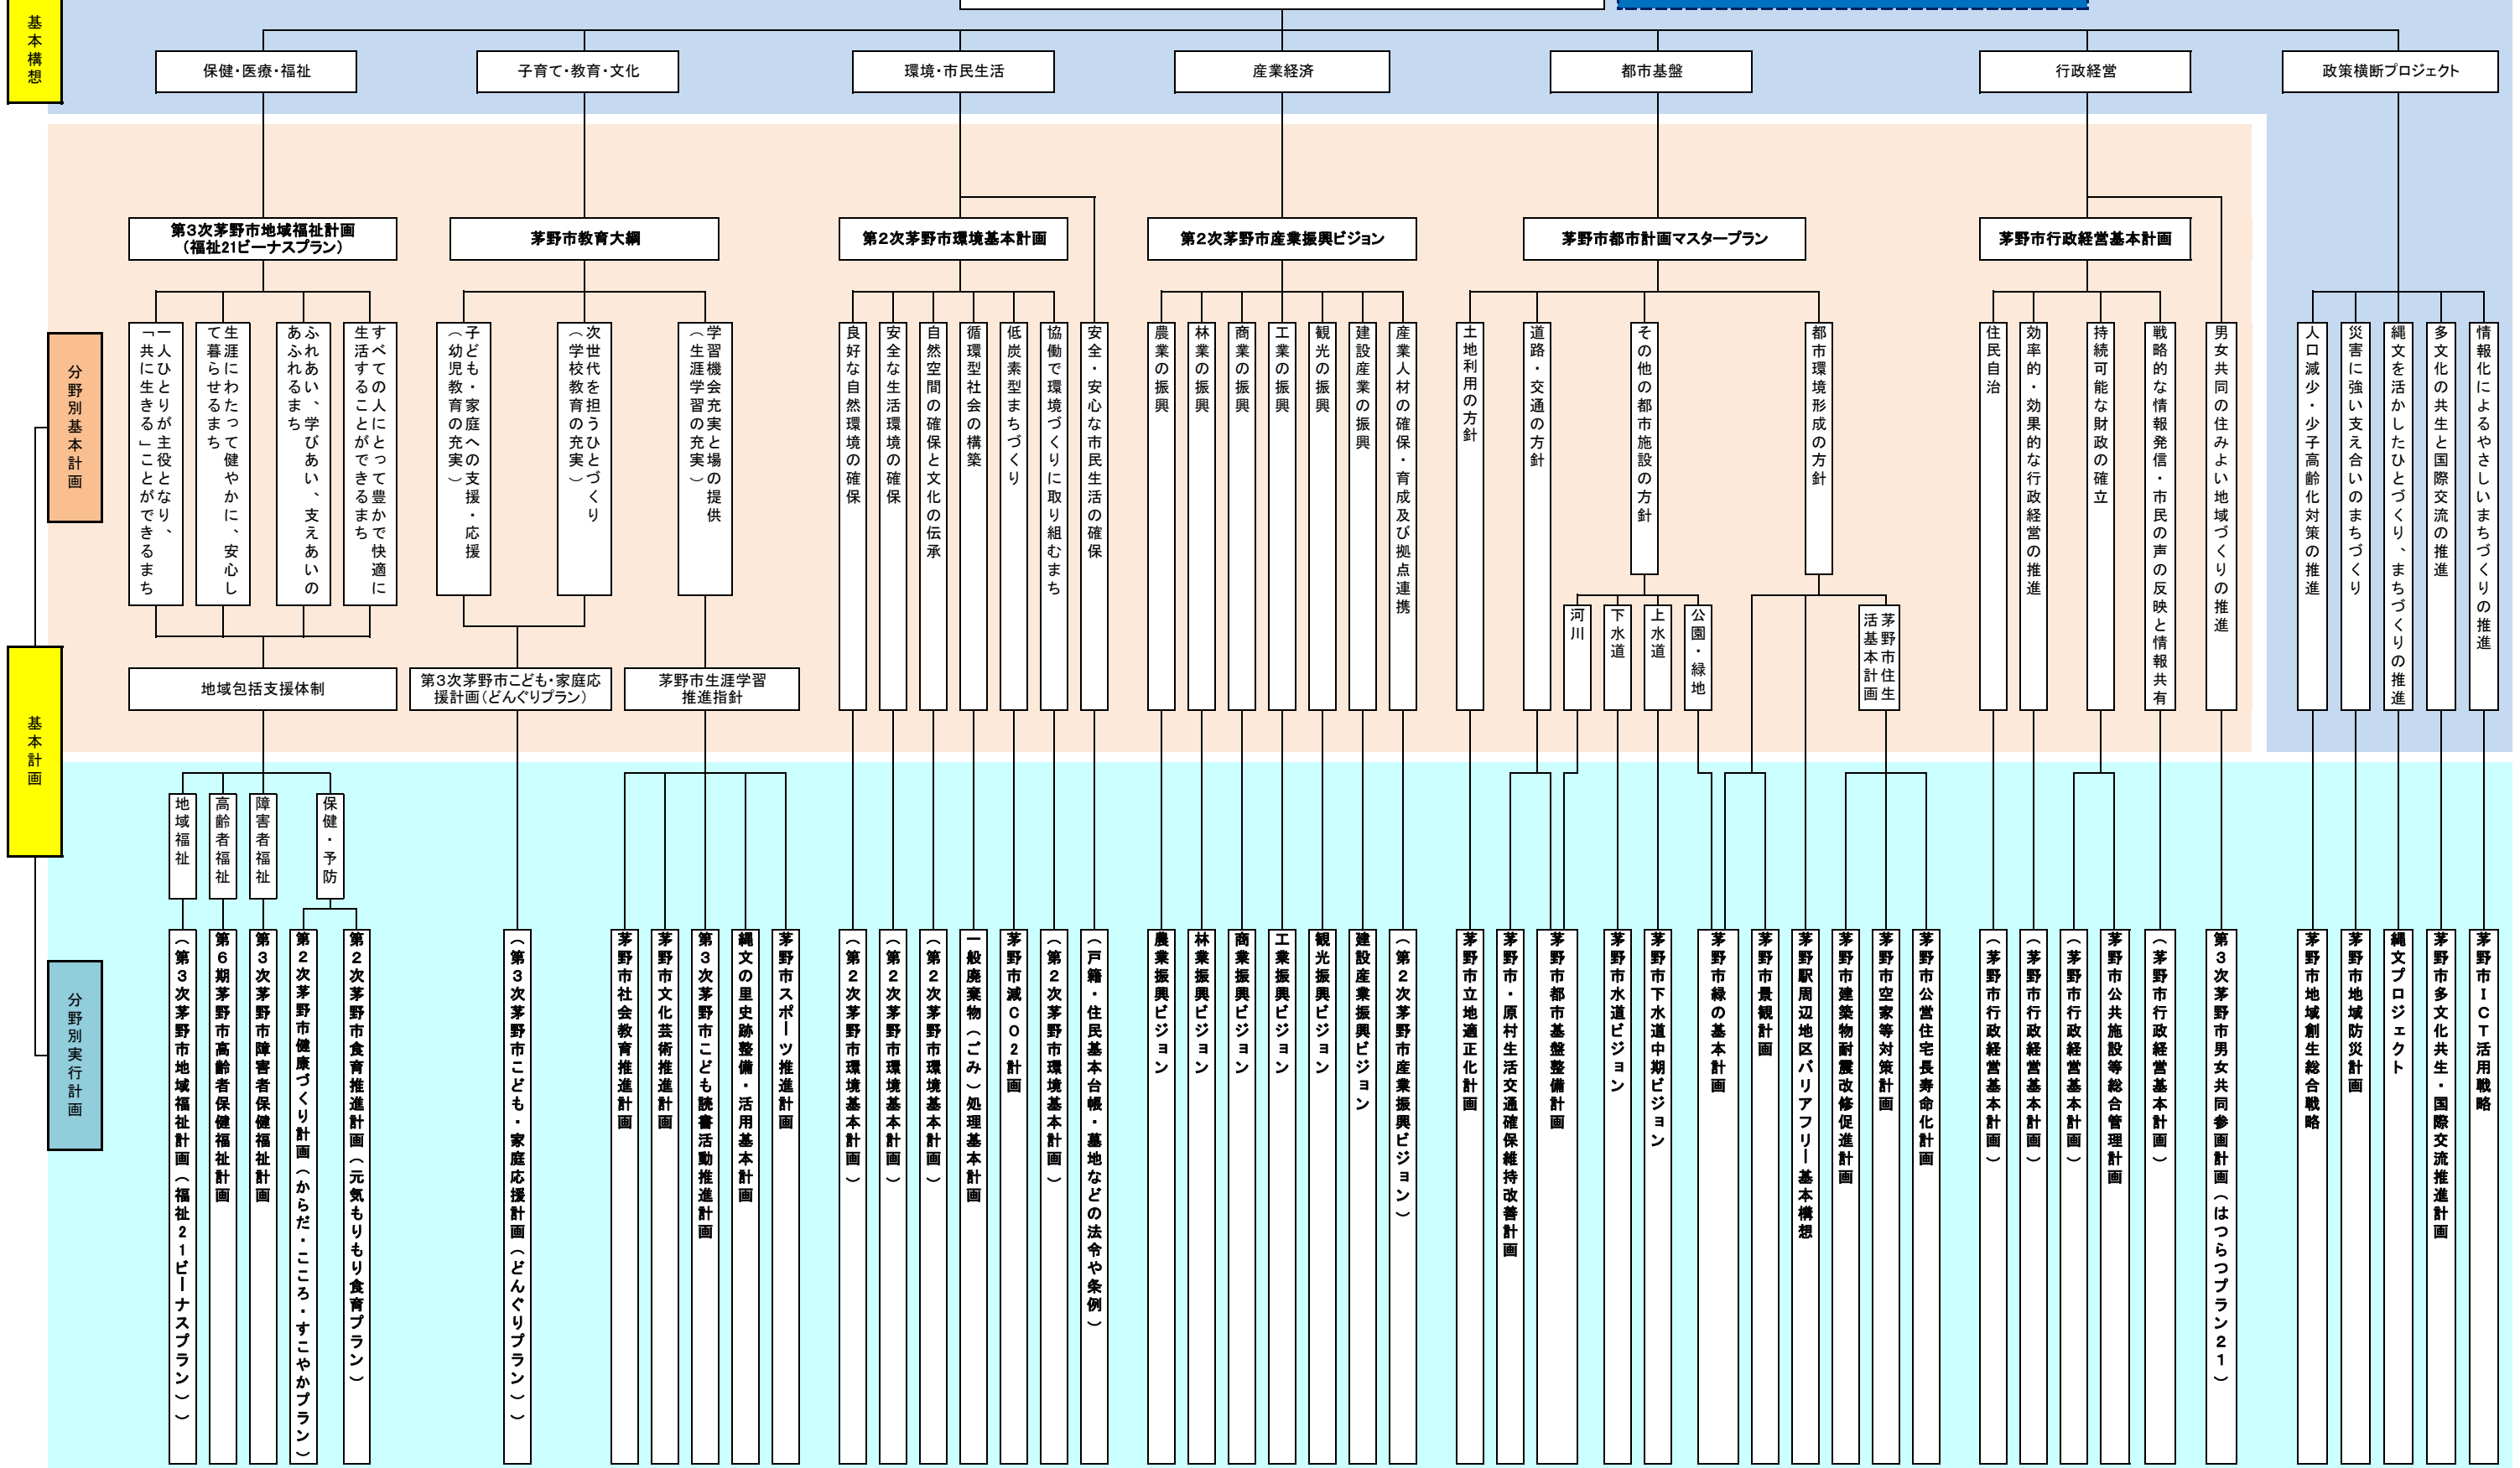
基本構想

保健・医療・福祉
子育て・教育・文化
環境・市民生活
産業経済
都市基盤
行政経営
政策横断プロジェクト

分野別基本計画

第3次茅野市地域福祉計画（福祉21ビーナスプラン）
茅野市教育大綱
第2次茅野市環境基本計画
第2次茅野市産業振興ビジョン
茅野市都市計画マスタープラン
茅野市行政経営基本計画

一人ひとりが主役となり、「共に生きる」ことができるまち
生涯にわたって健やかに、安心して暮らせるまち
ふれあい、学びあい、支えあいのあふれるまち
すべての人にとって豊かで快適に生活することができるまち
子ども・家庭への支援・応援（幼児教育の充実）
次世代を担うひとづくり（学校教育の充実）
学習機会充実と場の提供（生涯学習の充実）
良好な自然環境の確保
安全な生活環境の確保
自然空間の確保と文化の伝承
循環型社会の構築
低炭素型まちづくり
協働で環境づくりに取り組むまち
安全・安心な市民生活の確保
農業の振興
林業の振興
商業の振興
工業の振興
観光の振興
建設産業の振興
産業人材の確保・育成及び拠点連携
土地利用の方針
道路・交通の方針
その他の都市施設の方針
都市環境形成の方針
住民自治
効率的・効果的な行政経営の推進
持続可能な財政の確立
戦略的な情報発信・市民の声の反映と情報共有
男女共同の住みよい地域づくりの推進
人口減少・少子高齢化対策の推進
災害に強い支え合いのまちづくり
縄文を活かしたひとづくり、まちづくりの推進
多文化の共生と国際交流の推進
情報化によるやさしいまちづくりの推進

河川
下水道
上水道
公園・緑地
茅野市住生活基本計画

基本計画

地域包括支援体制
第3次茅野市こども・家庭応援計画（どんぐりプラン）
茅野市生涯学習推進指針

地域福祉
高齢者福祉
障害者福祉
保健・予防

分野別実行計画

（第3次茅野市地域福祉計画（福祉21ビーナスプラン））
第6期茅野市高齢者保健福祉計画
第3次茅野市障害者保健福祉計画
第2次茅野市健康づくり計画（からだ・こころ・すこやかプラン）
第2次茅野市食育推進計画（元気もりもり食育プラン）
（第3次茅野市こども・家庭応援計画（どんぐりプラン））
茅野市社会教育推進計画
茅野市文化芸術推進計画
第3次茅野市こども読書活動推進計画
縄文の里史跡整備・活用基本計画
茅野市スポーツ推進計画
（第2次茅野市環境基本計画）
（第2次茅野市環境基本計画）
（第2次茅野市環境基本計画）
一般廃棄物（ごみ）処理基本計画
茅野市減CO2計画
（第2次茅野市環境基本計画）
（戸籍・住民基本台帳・墓地などの法令や条例）
農業振興ビジョン
林業振興ビジョン
商業振興ビジョン
工業振興ビジョン
観光振興ビジョン
建設産業振興ビジョン
（第2次茅野市産業振興ビジョン）
茅野市立地適正化計画
茅野市・原村生活交通確保維持改善計画
茅野市都市基盤整備計画
茅野市水道ビジョン
茅野市下水道中期ビジョン
茅野市緑の基本計画
茅野市景観計画
茅野駅周辺地区バリアフリー基本構想
茅野市建築物耐震改修促進計画
茅野市空家等対策計画
茅野市公営住宅長寿命化計画
（茅野市行政経営基本計画）
（茅野市行政経営基本計画）
（茅野市行政経営基本計画）
茅野市公共施設等総合管理計画
（茅野市行政経営基本計画）
第3次茅野市男女共同参画計画（はつらつプラン21）
茅野市地域創生総合戦略
茅野市地域防災計画
縄文プロジェクト
茅野市多文化共生・国際交流推進計画
茅野市ICT活用戦略